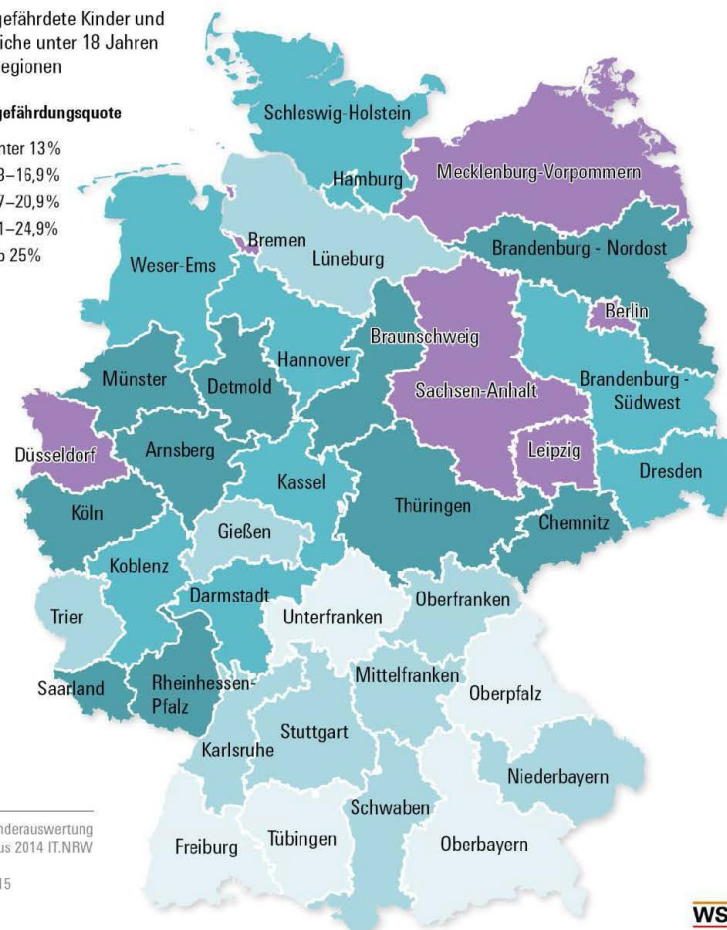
gefährdete Kinder und iche unter 18 Jahren egionen

gefährdungsquote

nter 13%
3–16,9%
7–20,9%
1–24,9%
b 25%

Schleswig-Holstein
Mecklenburg-Vorpommern
Hamburg
Bremen
Weser-Ems
Lüneburg
Brandenburg - Nordost
Berlin
Braunschweig
Hannover
Münster
Detmold
Sachsen-Anhalt
Brandenburg - Südwest
Düsseldorf
Arnsberg
Leipzig
Kassel
Dresden
Köln
Thüringen
Chemnitz
Gießen
Koblenz
Darmstadt
Trier
Unterfranken
Oberfranken
Saarland
Rheinhessen-Pfalz
Mittelfranken
Oberpfalz
Stuttgart
Karlsruhe
Niederbayern
Schwaben
Freiburg
Tübingen
Oberbayern

nderauswertung us 2014 IT.NRW

15

WS